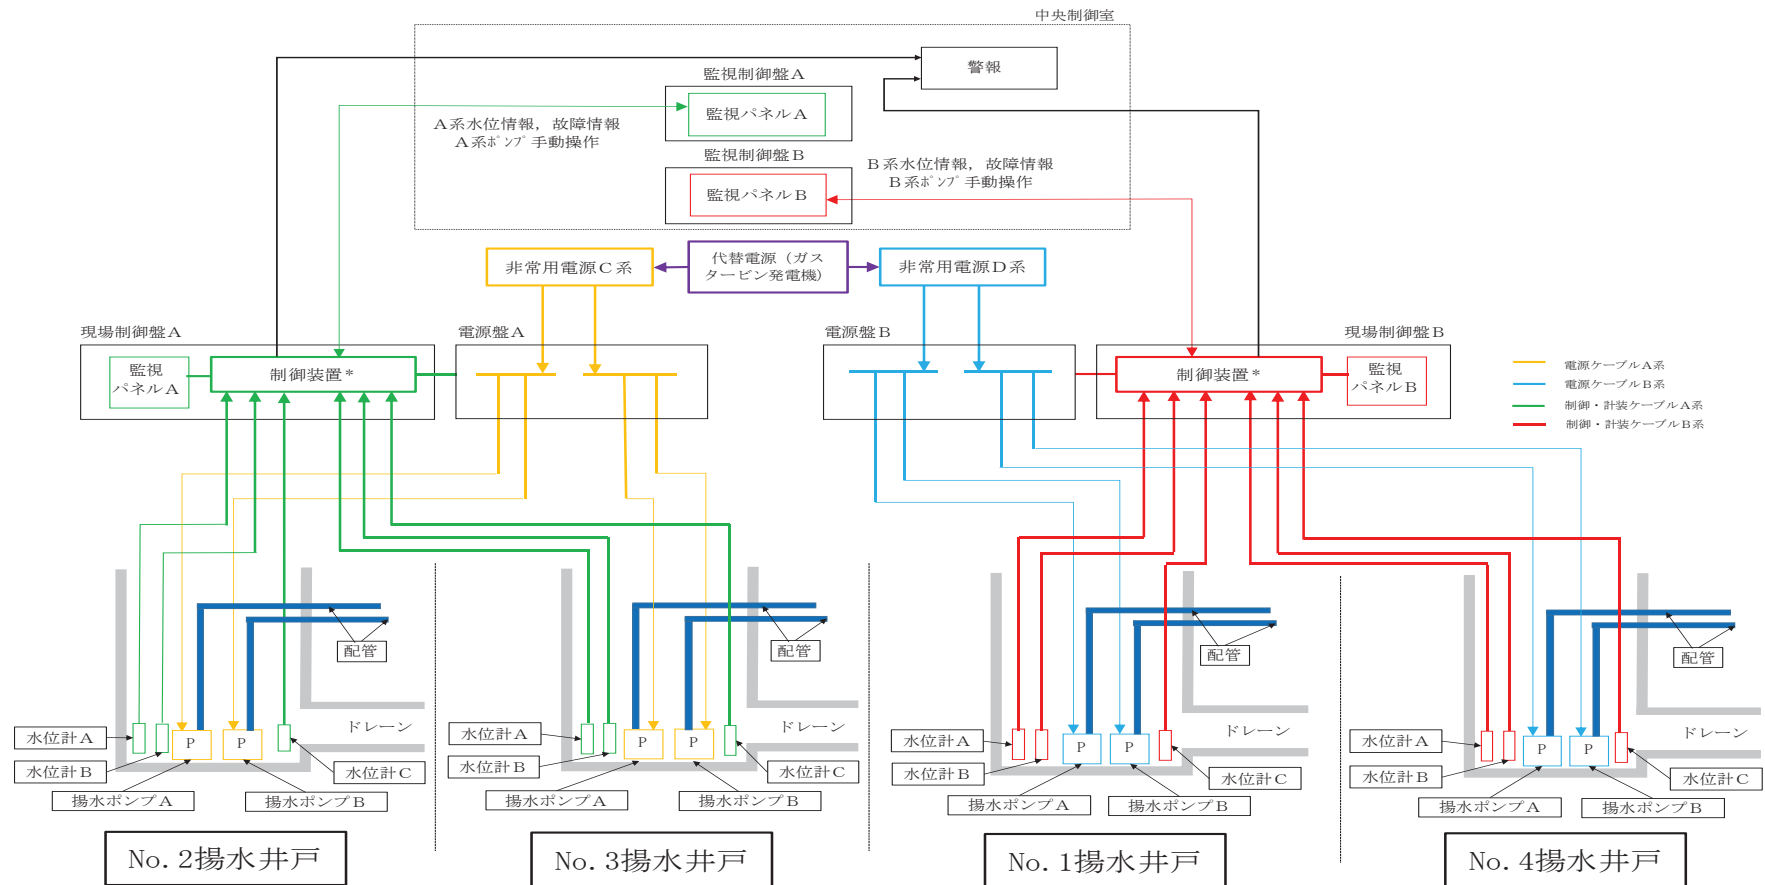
中央制御室

警報

監視制御盤Ａ

監視パネルＡ

Ａ系水位情報，故障情報
Ａ系ポンプ手動操作

監視制御盤Ｂ

監視パネルＢ

Ｂ系水位情報，故障情報
Ｂ系ポンプ手動操作

非常用電源Ｃ系

代替電源（ガスタービン発電機）

非常用電源Ｄ系

現場制御盤Ａ

監視パネルＡ

制御装置＊

電源盤Ａ

電源盤Ｂ

現場制御盤Ｂ

制御装置＊

監視パネルＢ

電源ケーブルＡ系
電源ケーブルＢ系
制御・計装ケーブルＡ系
制御・計装ケーブルＢ系

配管
ドレーン
水位計Ａ
水位計Ｂ
水位計Ｃ
P
P
揚水ポンプＡ
揚水ポンプＢ

No. 2揚水井戸

配管
ドレーン
水位計Ａ
水位計Ｂ
水位計Ｃ
P
P
揚水ポンプＡ
揚水ポンプＢ

No. 3揚水井戸

配管
ドレーン
水位計Ａ
水位計Ｂ
水位計Ｃ
P
P
揚水ポンプＡ
揚水ポンプＢ

No. 1揚水井戸

配管
ドレーン
水位計Ａ
水位計Ｂ
水位計Ｃ
P
P
揚水ポンプＡ
揚水ポンプＢ

No. 4揚水井戸